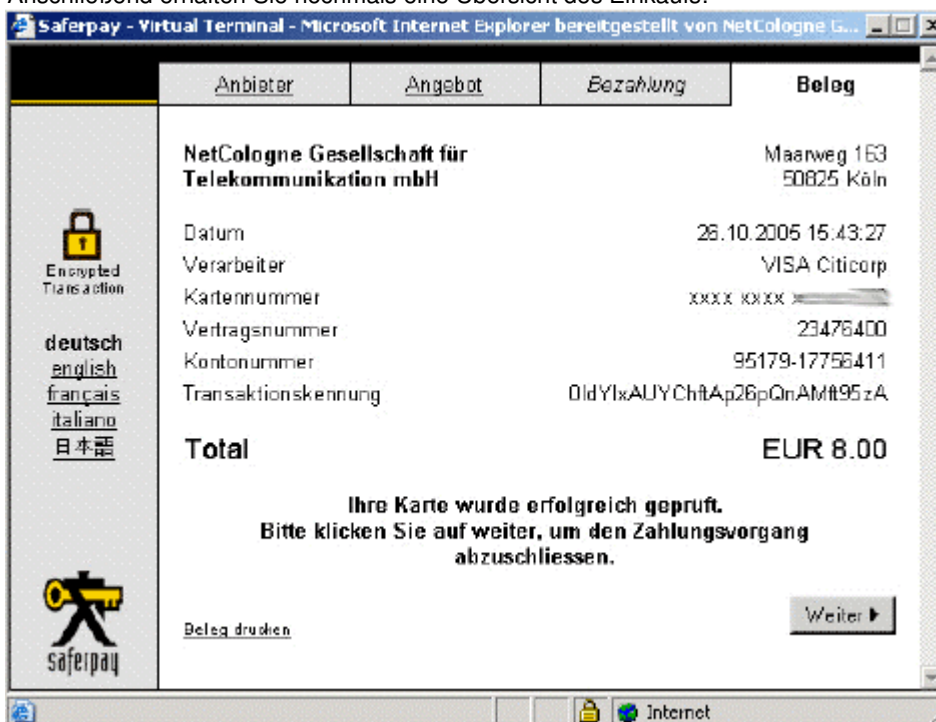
Anschließend erhalten Sie nochmals eine Übersicht des Einkaufs:

Saferpay - Virtual Terminal - Microsoft Internet Explorer bereitgestellt von NetCologne G...

Anbieter | Angebot | Bezahlung | Beleg

Encrypted Transaction

deutsch
english
français
italiano
日本語

saferpay

NetCologne Gesellschaft für Telekommunikation mbH

Maarweg 163
50825 Köln

| | |
|---|---|
| Datum | 26.10.2005 15:43:27 |
| Verarbeiter | VISA Citicorp |
| Kartennummer | xxxx xxxx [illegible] |
| Vertragsnummer | 23476400 |
| Kontonummer | 95179-17756411 |
| Transaktionskennung | 0ldYIxAUYChftAp26pQnAMft95zA |

Total EUR 8.00

Ihre Karte wurde erfolgreich geprüft.
Bitte klicken Sie auf weiter, um den Zahlungsvorgang abzuschliessen.

Beleg drucken

Weiter

Internet